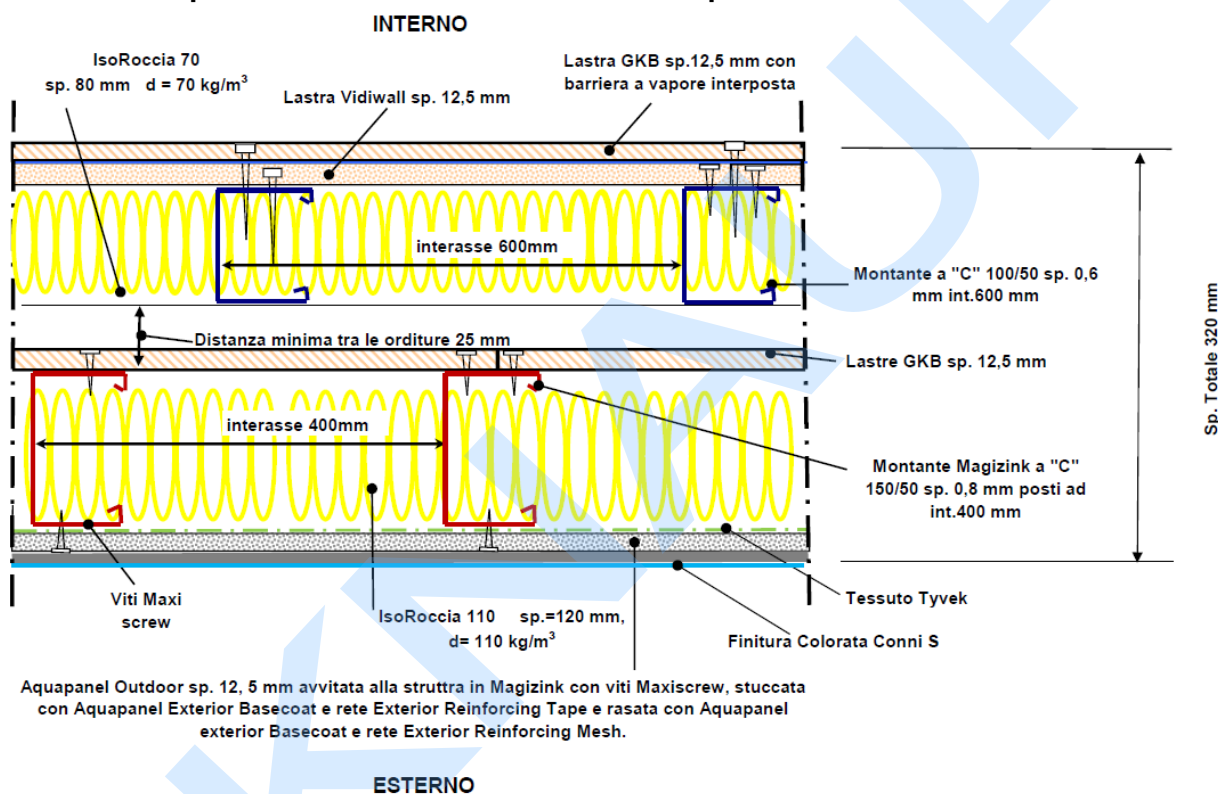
INTERNO

IsoRoccia 70
sp. 80 mm d = 70 kg/m$^3$

Lastra Vidiwall sp. 12,5 mm

Lastra GKB sp.12,5 mm con barriera a vapore interposta

interasse 600mm

Montante a "C" 100/50 sp. 0,6 mm int.600 mm

Distanza minima tra le orditure 25 mm

Lastre GKB sp. 12,5 mm

interasse 400mm

Montante Magizink a "C" 150/50 sp. 0,8 mm posti ad int.400 mm

Sp. Totale 320 mm

Viti Maxi screw

IsoRoccia 110 sp.=120 mm, d= 110 kg/m$^3$

Tessuto Tyvek

Finitura Colorata Conni S

Aquapanel Outdoor sp. 12, 5 mm avvitata alla struttra in Magizink con viti Maxiscrew, stuccata con Aquapanel Exterior Basecoat e rete Exterior Reinforcing Tape e rasata con Aquapanel exterior Basecoat e rete Exterior Reinforcing Mesh.

ESTERNO